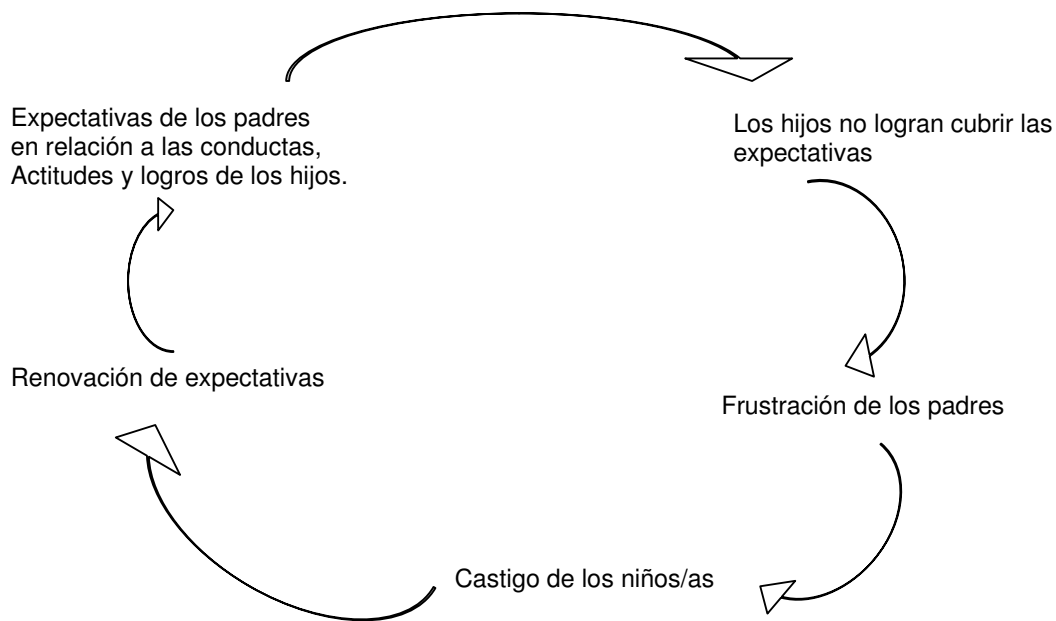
Expectativas de los padres en relación a las conductas, Actitudes y logros de los hijos.

Los hijos no logran cubrir las expectativas

Frustración de los padres

Castigo de los niños/as

Renovación de expectativas